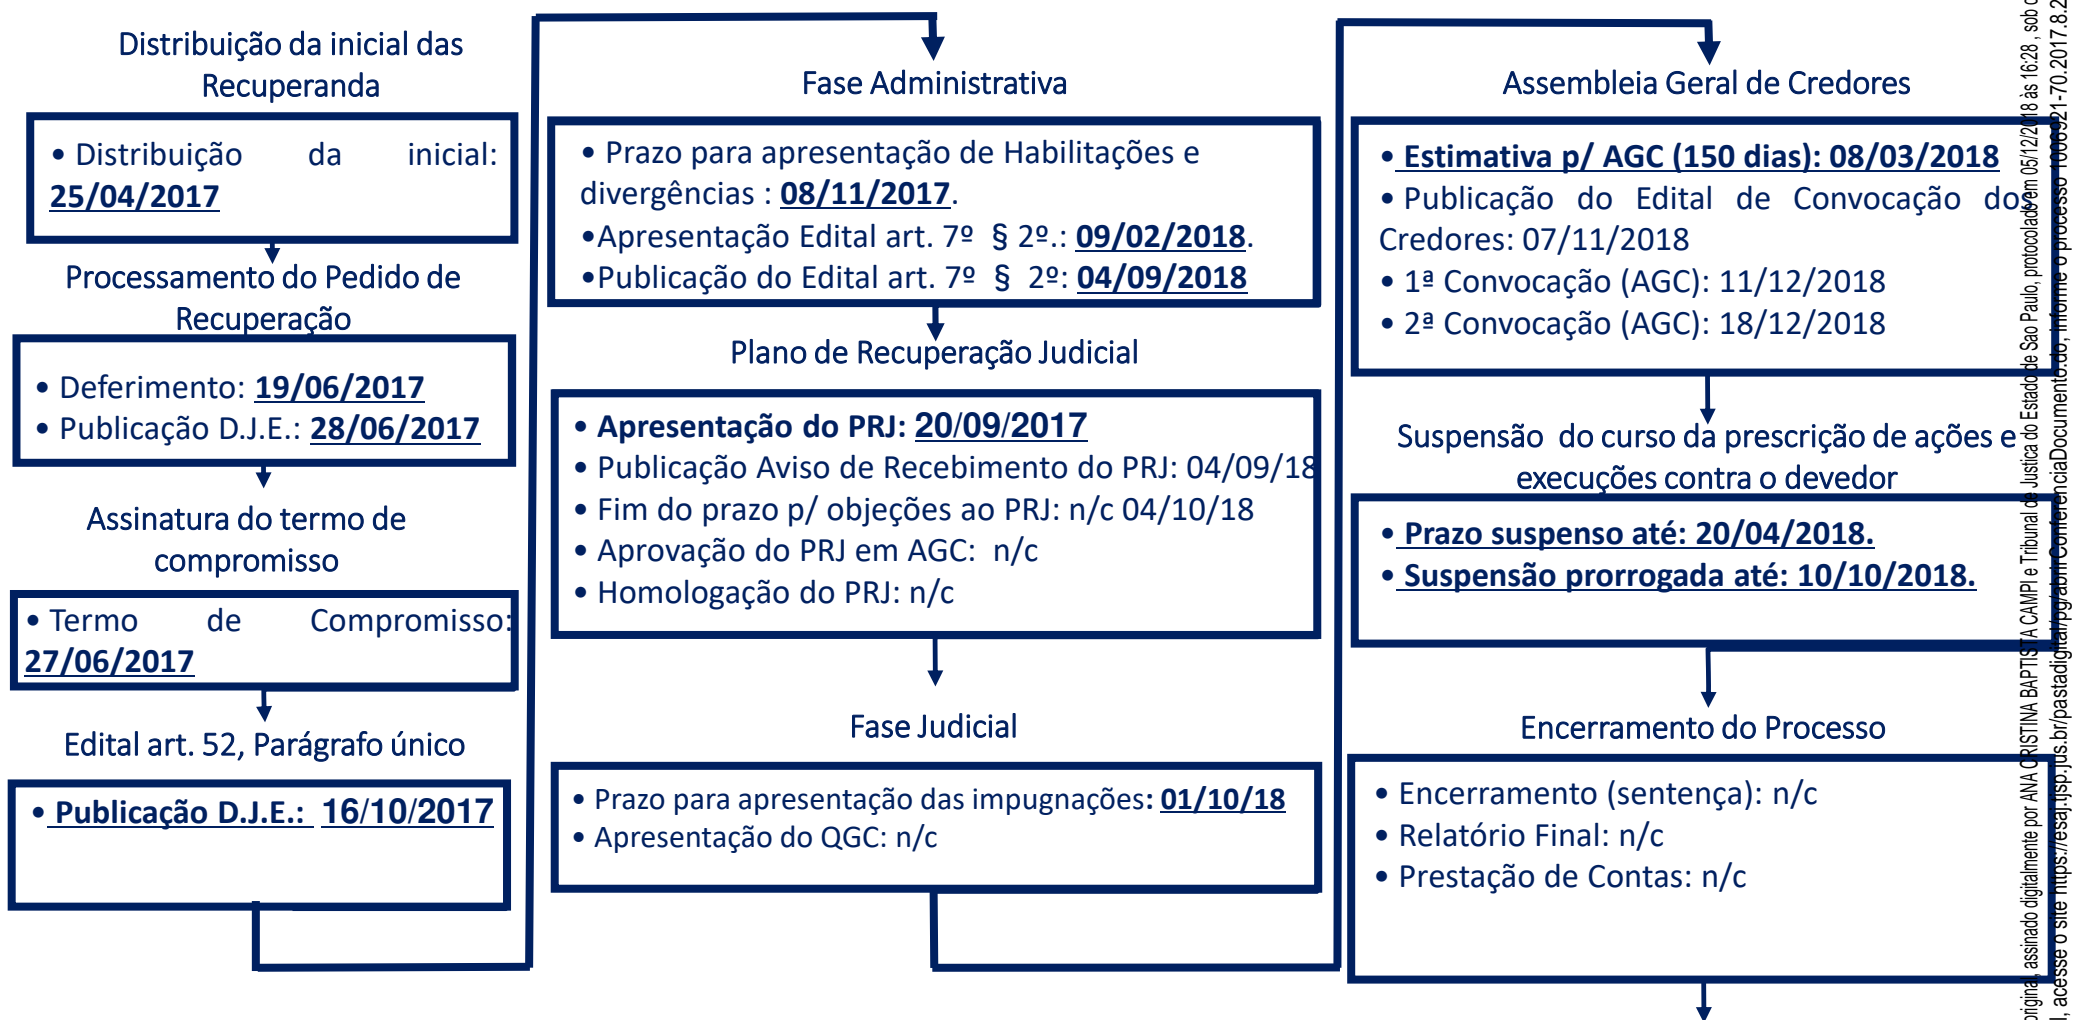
Distribuição da inicial das Recuperanda

• Distribuição da inicial: 25/04/2017

Processamento do Pedido de Recuperação

• Deferimento: 19/06/2017
• Publicação D.J.E.: 28/06/2017

Assinatura do termo de compromisso

• Termo de Compromisso: 27/06/2017

Edital art. 52, Parágrafo único

• Publicação D.J.E.: 16/10/2017

Fase Administrativa

• Prazo para apresentação de Habilitações e divergências : 08/11/2017.
•Apresentação Edital art. 7º § 2º.: 09/02/2018.
•Publicação do Edital art. 7º § 2º: 04/09/2018

Plano de Recuperação Judicial

• Apresentação do PRJ: 20/09/2017
• Publicação Aviso de Recebimento do PRJ: 04/09/18
• Fim do prazo p/ objeções ao PRJ: n/c 04/10/18
• Aprovação do PRJ em AGC: n/c
• Homologação do PRJ: n/c

Fase Judicial

• Prazo para apresentação das impugnações: 01/10/18
• Apresentação do QGC: n/c

Assembleia Geral de Credores

• Estimativa p/ AGC (150 dias): 08/03/2018
• Publicação do Edital de Convocação dos Credores: 07/11/2018
• 1ª Convocação (AGC): 11/12/2018
• 2ª Convocação (AGC): 18/12/2018

Suspensão do curso da prescrição de ações e execuções contra o devedor

• Prazo suspenso até: 20/04/2018.
• Suspensão prorrogada até: 10/10/2018.

Encerramento do Processo

• Encerramento (sentença): n/c
• Relatório Final: n/c
• Prestação de Contas: n/c

original, assinado digitalmente por ANA CRISTINA BAPTISTA CAMPI e Tribunal de Justica do Estado de Sao Paulo, protocolado em 05/12/2018 às 16:28 , sob o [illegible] l, acesse o site https://esaj.tjsp.jus.br/pastadigital/pg/abrirConferenciaDocumento.do, informe o processo 100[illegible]21-70.2017.8.2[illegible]